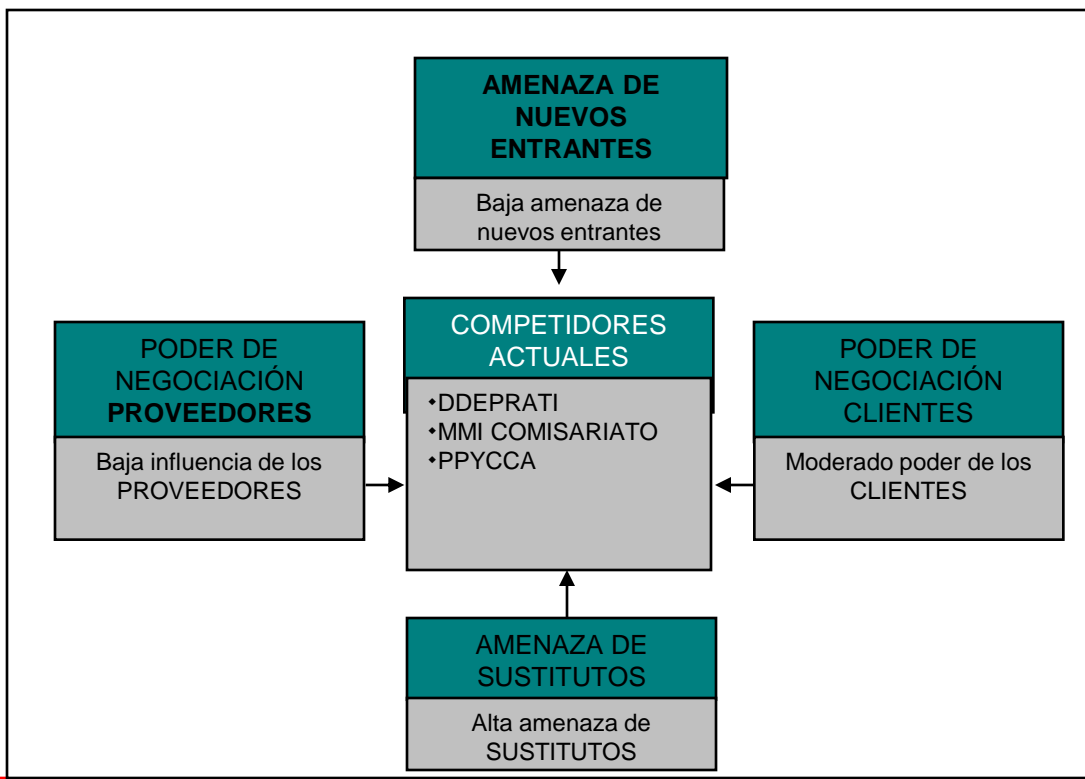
AMENAZA DE NUEVOS ENTRANTES

Baja amenaza de nuevos entrantes

COMPETIDORES ACTUALES

•DDEPRATI
•MMI COMISARIATO
•PPYCCA

PODER DE NEGOCIACIÓN PROVEEDORES

Baja influencia de los PROVEEDORES

PODER DE NEGOCIACIÓN CLIENTES

Moderado poder de los CLIENTES

AMENAZA DE SUSTITUTOS

Alta amenaza de SUSTITUTOS